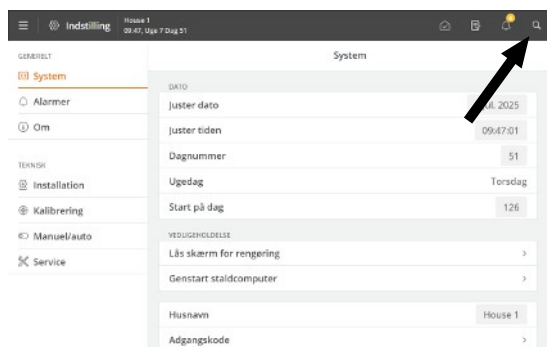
Indstilling
House 1
09:47, Uge 7 Dag 51

GENERELT
System
Alarmer
Om

TEKNISK
Installation
Kalibrering
Manuel/auto
Service

System

DATO
Juster dato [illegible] 2025
Juster tiden 09:47:01
Dagnummer 51
Ugedag Torsdag
Start på dag 126

VEDLIGEHOLDELSE
Lås skærm for rengøring
Genstart staldcomputer

Husnavn House 1
Adgangskode